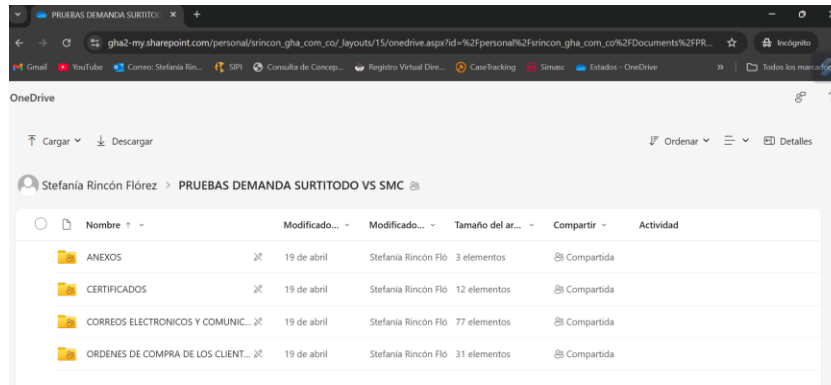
PRUEBAS DEMANDA SURTITOD ×  +

gha2-my.sharepoint.com/personal/srincon_gha_com_co/_layouts/15/onedrive.aspx?id=%2Fpersonal%2Fsrincon_gha_com_co%2FDocuments%2FPR...  Incógnito

Gmail  YouTube  Correo: Stefanía Rin...  SIPI  Consulta de Concep...  Registro Virtual Dire...  CaseTracking  Simasc  Estados - OneDrive  »  Todos los marcad

OneDrive

Cargar  Descargar  Ordenar  Detalles

Stefanía Rincón Flórez > PRUEBAS DEMANDA SURTITODO VS SMC

| Nombre ↑ | Modificado... | Modificado... | Tamaño del ar... | Compartir | Actividad |
|---|---|---|---|---|---|
| ANEXOS | 19 de abril | Stefania Rincón Fló | 3 elementos | Compartida | |
| CERTIFICADOS | 19 de abril | Stefania Rincón Fló | 12 elementos | Compartida | |
| CORREOS ELECTRONICOS Y COMUNIC... | 19 de abril | Stefania Rincón Fló | 77 elementos | Compartida | |
| ORDENES DE COMPRA DE LOS CLIENT... | 19 de abril | Stefania Rincón Fló | 31 elementos | Compartida | |